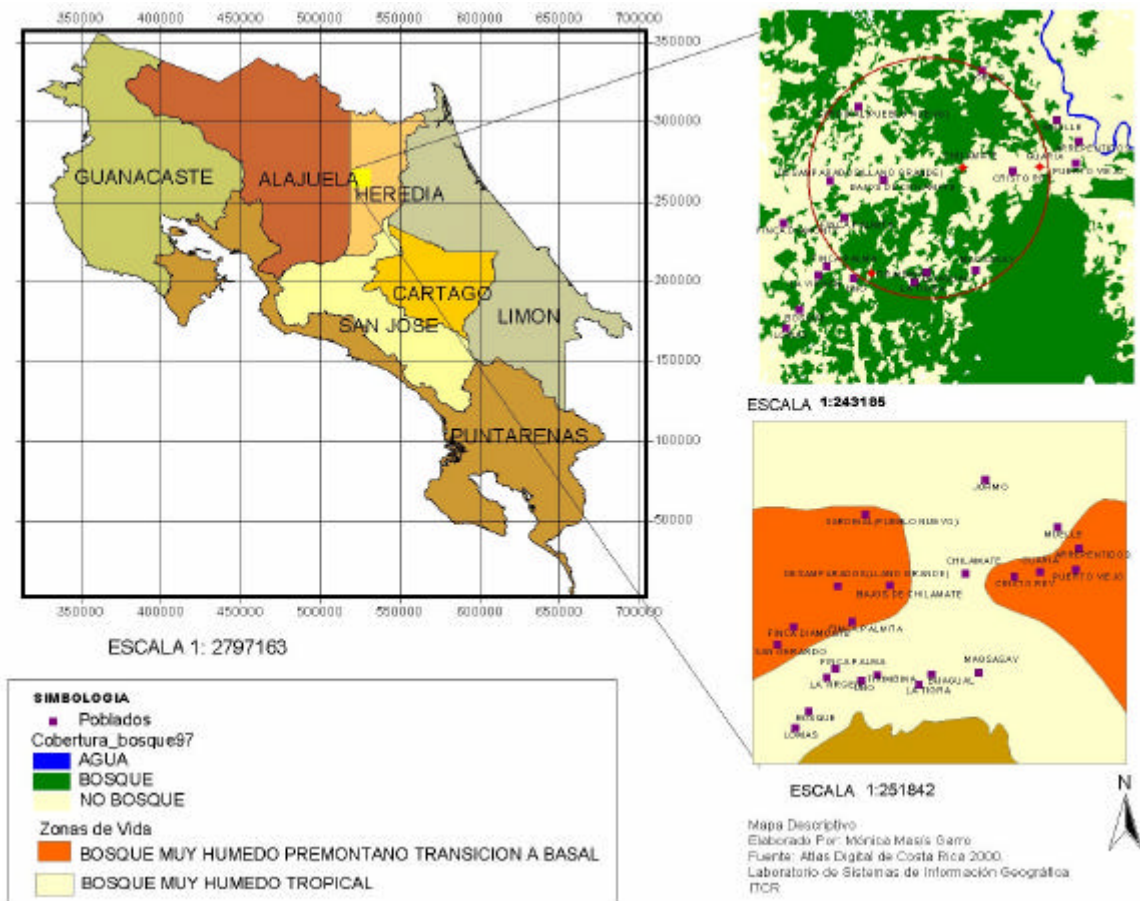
350000 400000 450000 500000 550000 600000 650000 700000

350000
300000
250000
200000
150000
100000
50000

GUANACASTE
ALAJUELA
HEREDIA
CARTAGO
LIMON
SAN JOSE
PUNTARENAS

350000 400000 450000 500000 550000 600000 650000 700000

ESCALA 1: 2797163

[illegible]

ESCALA 1:243185

JORMO
SARDINAL (PUEBLO NUEVO)
MUELLE
ARRECENTIDOS
CHILAMATE
GUARIA
DESAMPARADOS (LLANO GRANDE)
PUERTO VIEJO
CRISTO REY
BAJOS DE CHILAMATE
FINCA DIAMANTE
LA PALMITA
SAN GERARDO
FINCA PALMA
MASSAGAY
LA VIRGEN
MEDINA
GUAGUAL
LA TIGRA
BOSQUE
LOMAS

ESCALA 1:251842

N

SIMBOLOGIA
Poblados
Cobertura_bosque97
AGUA
BOSQUE
NO BOSQUE
Zonas de Vida
BOSQUE MUY HUMEDO PREMONTANO TRANSICION A BASAL
BOSQUE MUY HUMEDO TROPICAL

Mapa Descriptivo
Elaborado Por: Mónica Masís Garro
Fuente: Atlas Digital de Costa Rica 2000.
Laboratorio de Sistemas de Información Geográfica
ITCR